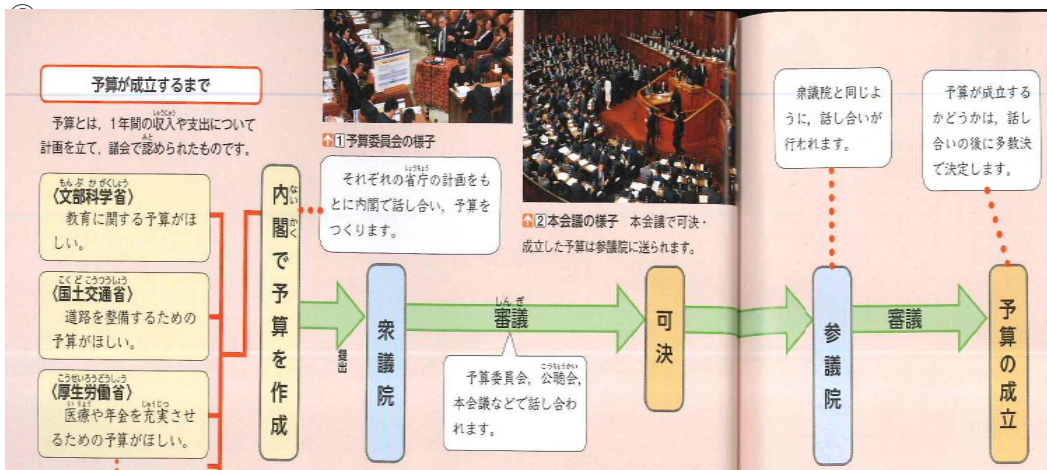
予算が成立するまで

予算とは，1年間の収入や支出について計画を立て，議会で認められたものです。

〈文部科学省〉
教育に関する予算がほしい。

〈国土交通省〉
道路を整備するための予算がほしい。

〈厚生労働省〉
医療や年金を充実させるための予算がほしい。

内閣で予算を作成

1 予算委員会の様子

それぞれの省庁の計画をもとに内閣で話し合い，予算をつくります。

提出

衆議院

審議

予算委員会，公聴会，本会議などで話し合われます。

2 本会議の様子　本会議で可決・成立した予算は参議院に送られます。

可決

衆議院と同じように，話し合いが行われます。

参議院

審議

予算が成立するかどうかは，話し合いの後に多数決で決定します。

予算の成立